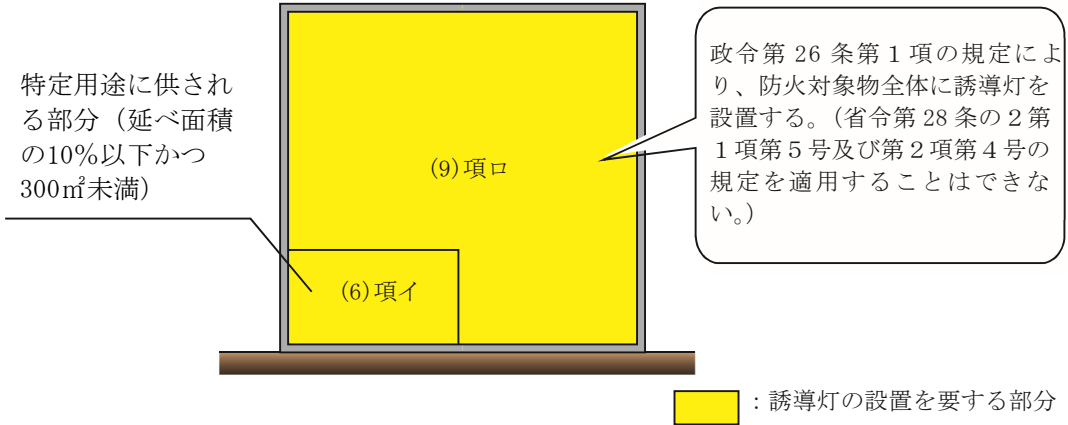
特定用途に供される部分（延べ面積の10%以下かつ300㎡未満）

(9)項ロ

(6)項イ

政令第 26 条第 1 項の規定により、防火対象物全体に誘導灯を設置する。（省令第 28 条の 2 第 1 項第 5 号及び第 2 項第 4 号の規定を適用することはできない。）

：誘導灯の設置を要する部分